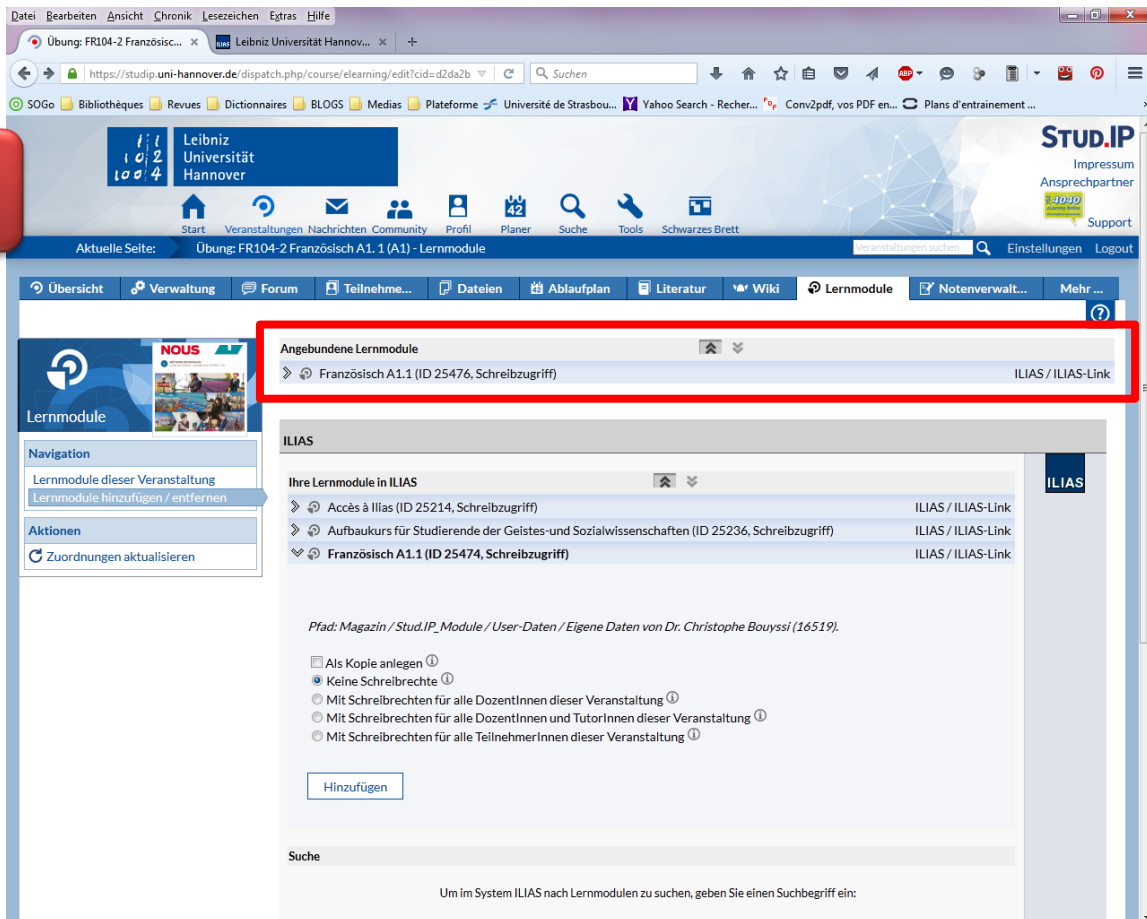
Datei Bearbeiten Ansicht Chronik Lesezeichen Extras Hilfe

Übung: FR104-2 Französisc... × Leibniz Universität Hannov... × +

https://studip.uni-hannover.de/dispatch.php/course/elearning/edit?cid=d2da2b

Suchen

SOGo Bibliothèques Revues Dictionnaires BLOGS Medias Plateforme Université de Strasbou... Yahoo Search - Recher... Conv2pdf, vos PDF en... Plans d'entrainement ...

Leibniz Universität Hannover

STUD.IP

Impressum
Ansprechpartner
Support

Start Veranstaltungen Nachrichten Community Profil Planer Suche Tools Schwarzes Brett

Aktuelle Seite: Übung: FR104-2 Französisch A1. 1 (A1) - Lernmodule

Veranstaltungen suchen Einstellungen Logout

Übersicht Verwaltung Forum Teilnehme... Dateien Ablaufplan Literatur Wiki Lernmodule Notenverwalt... Mehr ...

NOUS

Lernmodule

Navigation
Lernmodule dieser Veranstaltung
Lernmodule hinzufügen / entfernen

Aktionen
Zuordnungen aktualisieren

Angebundene Lernmodule

Französisch A1.1 (ID 25476, Schreibzugriff) ILIAS / ILIAS-Link

ILIAS

Ihre Lernmodule in ILIAS

Accès à Ilias (ID 25214, Schreibzugriff) ILIAS / ILIAS-Link
Aufbaukurs für Studierende der Geistes-und Sozialwissenschaften (ID 25236, Schreibzugriff) ILIAS / ILIAS-Link
Französisch A1.1 (ID 25474, Schreibzugriff) ILIAS / ILIAS-Link

ILIAS

Pfad: Magazin / Stud.IP_Module / User-Daten / Eigene Daten von Dr. Christophe Bouyssi (16519).

Als Kopie anlegen
Keine Schreibrechte
Mit Schreibrechten für alle DozentInnen dieser Veranstaltung
Mit Schreibrechten für alle DozentInnen und TutorInnen dieser Veranstaltung
Mit Schreibrechten für alle TeilnehmerInnen dieser Veranstaltung

Hinzufügen

Suche

Um im System ILIAS nach Lernmodulen zu suchen, geben Sie einen Suchbegriff ein: